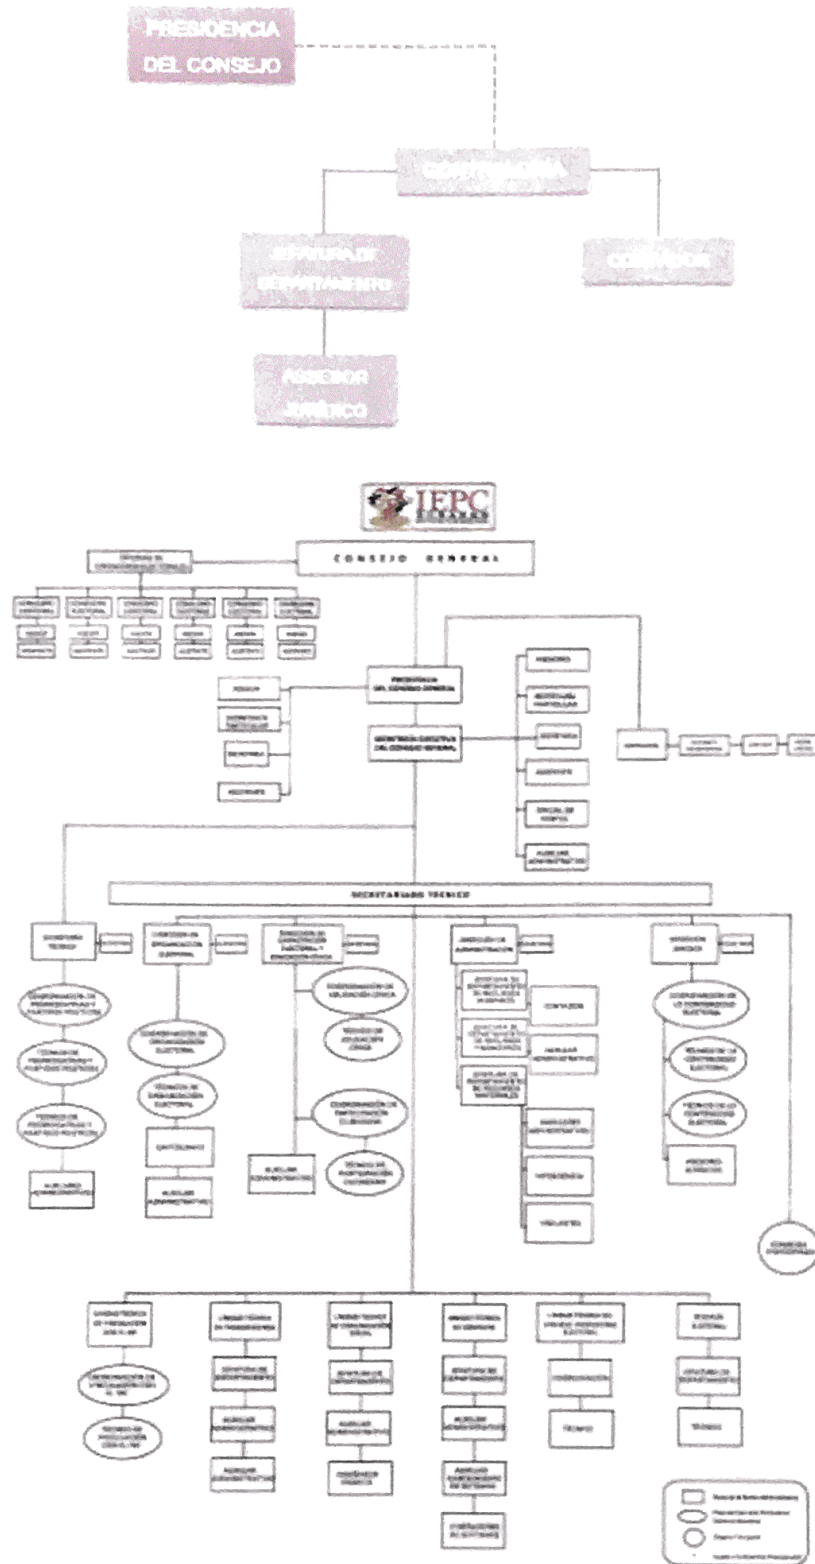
PRESIDENCIA DEL CONSEJO

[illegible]

JEFATURA DE DEPARTAMENTO

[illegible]

ASESOR JURÍDICO

IEPC

CONSEJO GENERAL

PRESIDENCIA DEL CONSEJO GENERAL

SECRETARÍA EJECUTIVA DEL CONSEJO GENERAL

SECRETARIADO TÉCNICO

COORDINACIÓN DE ORGANIZACIÓN ELECTORAL

COORDINACIÓN DE EDUCACIÓN CÍVICA

COORDINACIÓN DE PARTICIPACIÓN CIUDADANA

CONTADOR

AUXILIAR ADMINISTRATIVO

INTENDENCIA

VIGILANTE

COORDINACIÓN DE LO CONTENCIOSO ELECTORAL

TÉCNICO

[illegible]